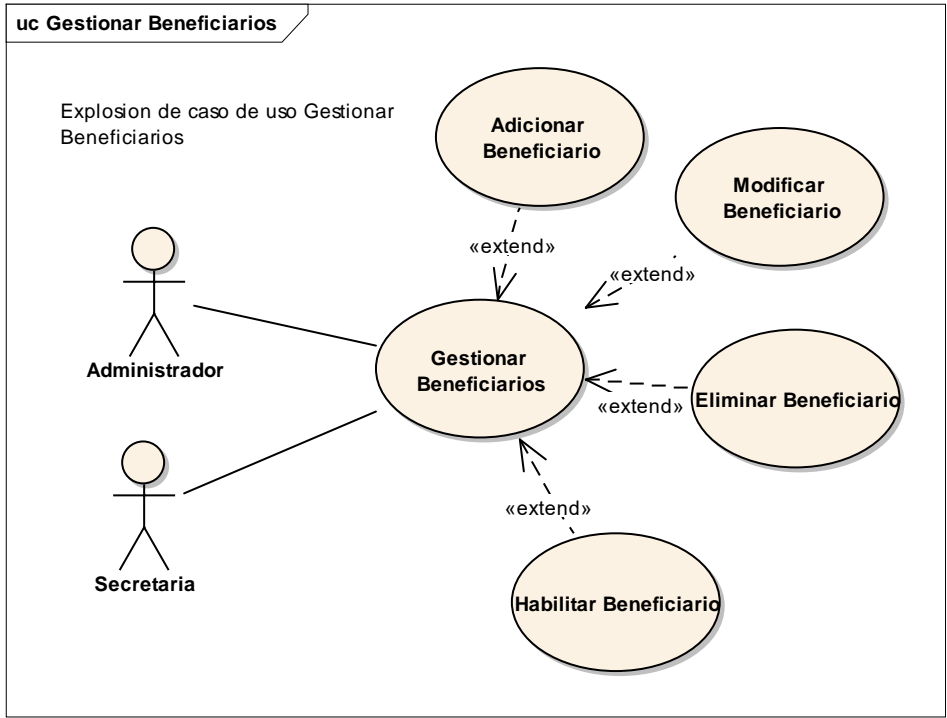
uc Gestionar Beneficiarios

Explosion de caso de uso Gestionar Beneficiarios

Adicionar Beneficiario

Modificar Beneficiario

«extend»

«extend»

Administrador

Gestionar Beneficiarios

Eliminar Beneficiario

«extend»

«extend»

Secretaria

Habilitar Beneficiario